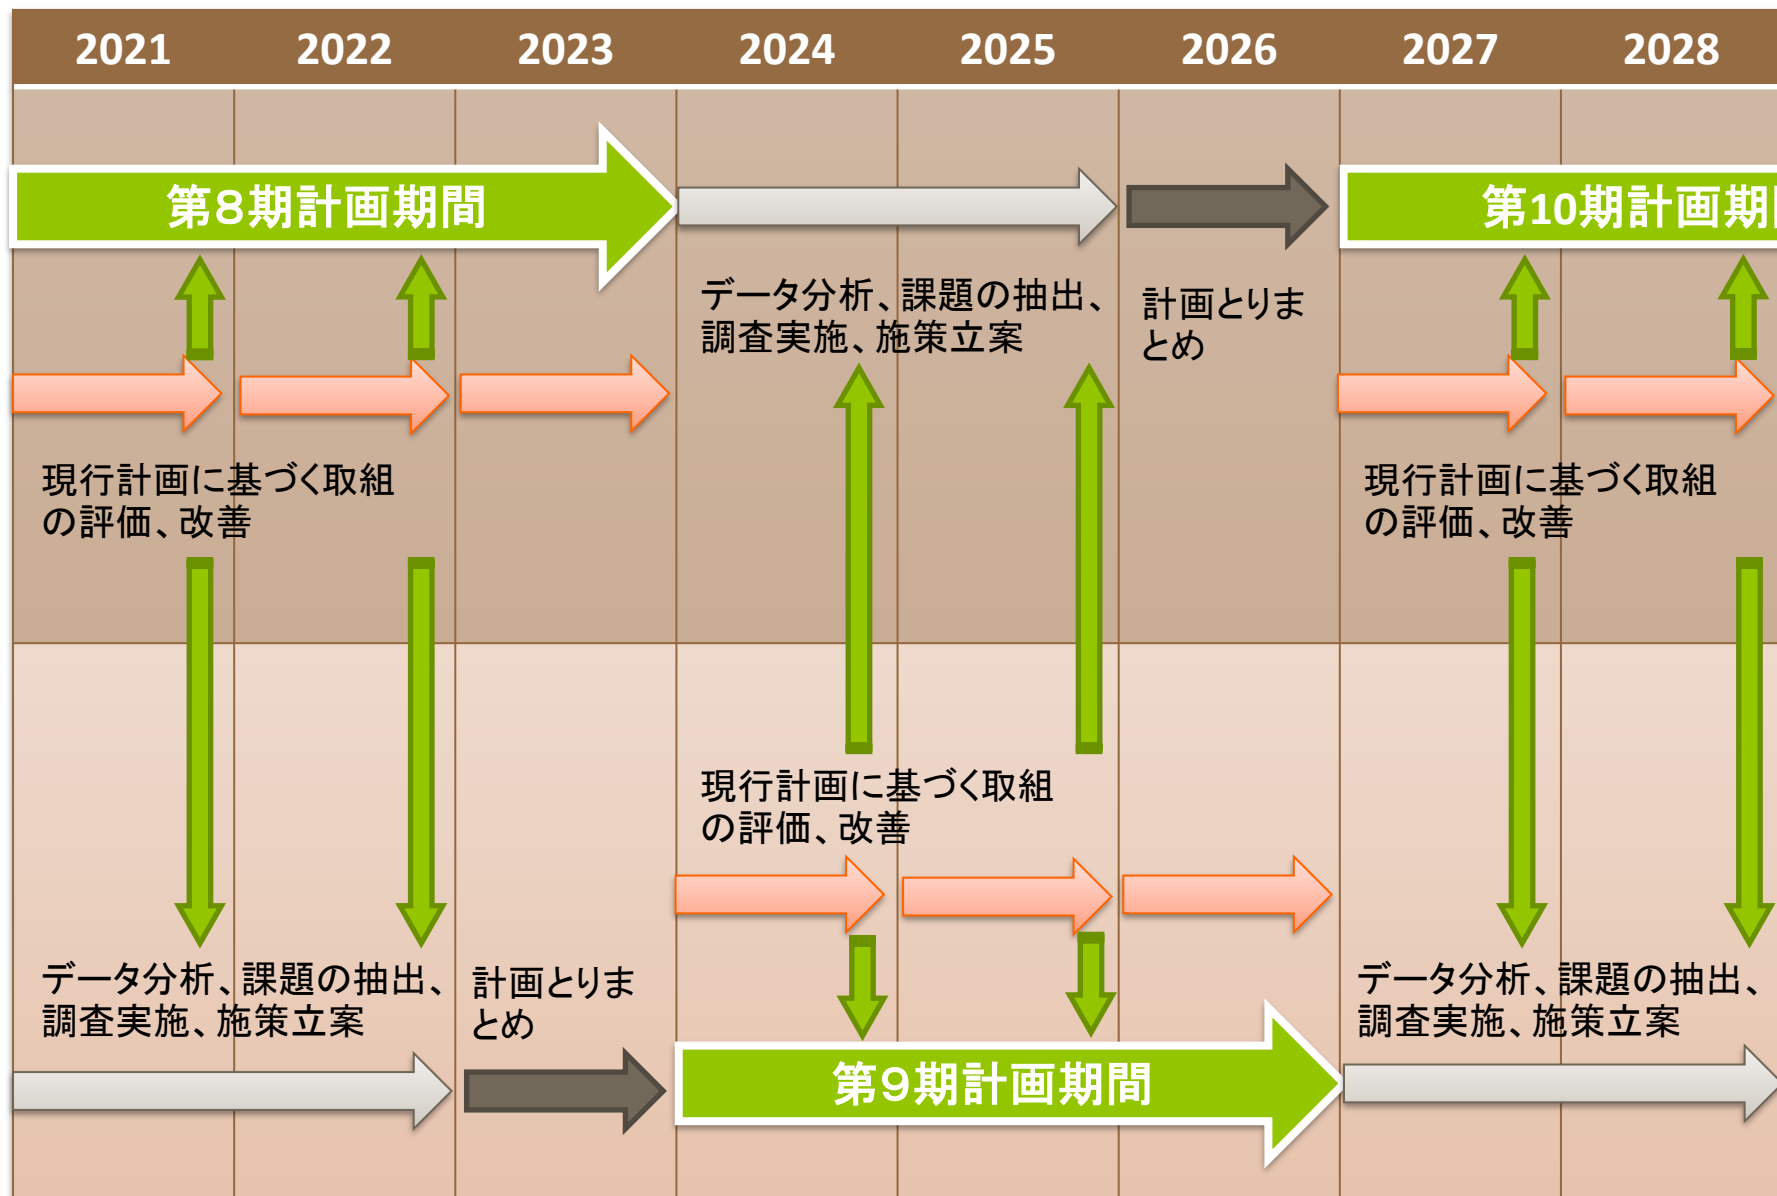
| 2021 | 2022 | 2023 | 2024 | 2025 | 2026 | 2027 | 2028 |
|---|---|---|---|---|---|---|---|

第8期計画期間

第10期計画期

データ分析、課題の抽出、調査実施、施策立案

計画とりまとめ

現行計画に基づく取組の評価、改善

現行計画に基づく取組の評価、改善

現行計画に基づく取組の評価、改善

データ分析、課題の抽出、調査実施、施策立案

計画とりまとめ

データ分析、課題の抽出、調査実施、施策立案

第9期計画期間